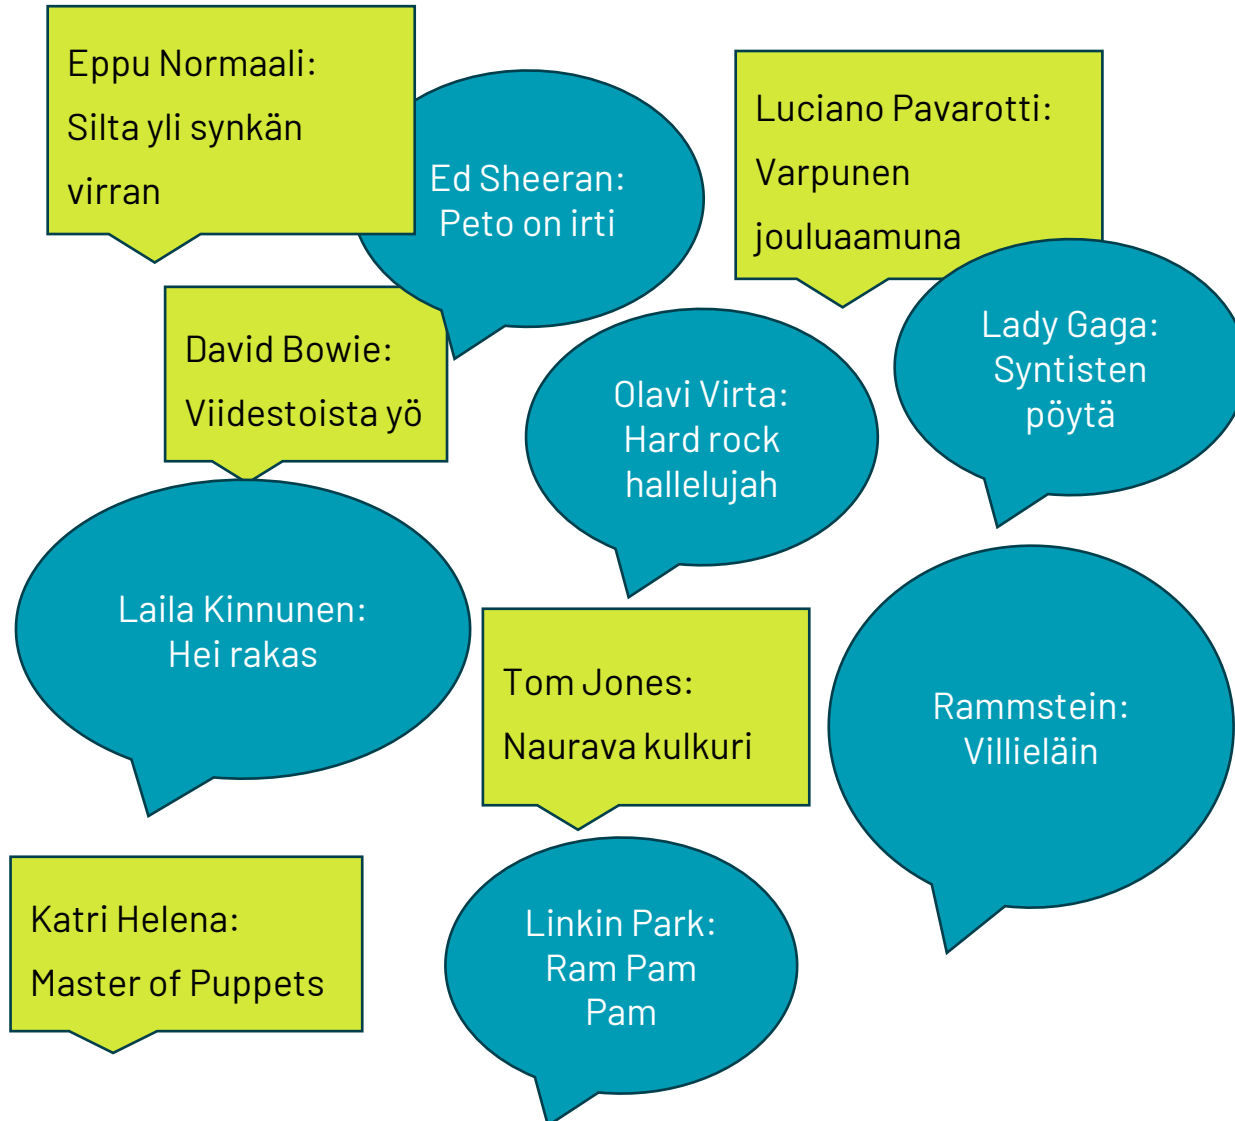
Eppu Normaali:
Silta yli synkän virran

Ed Sheeran:
Peto on irti

Luciano Pavarotti:
Varpunen jouluaamuna

David Bowie:
Viidestoista yö

Olavi Virta:
Hard rock hallelujah

Lady Gaga:
Syntisten pöytä

Laila Kinnunen:
Hei rakas

Tom Jones:
Naurava kulkuri

Rammstein:
Villieläin

Katri Helena:
Master of Puppets

Linkin Park:
Ram Pam Pam